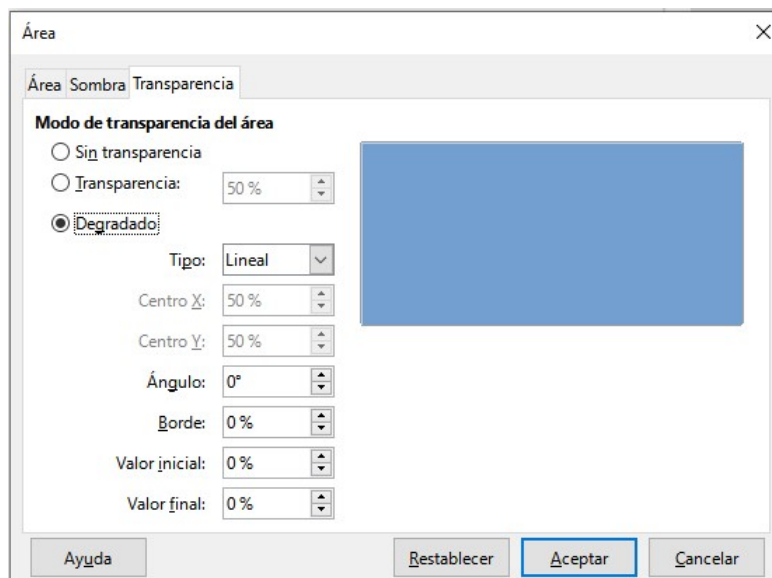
Área

Área Sombra Transparencia

Modo de transparencia del área

Sin transparencia

Transparencia: 50 %

Degradado

Tipo: Lineal

Centro X: 50 %

Centro Y: 50 %

Ángulo: 0°

Borde: 0 %

Valor inicial: 0 %

Valor final: 0 %

Ayuda

Restablecer

Aceptar

Cancelar